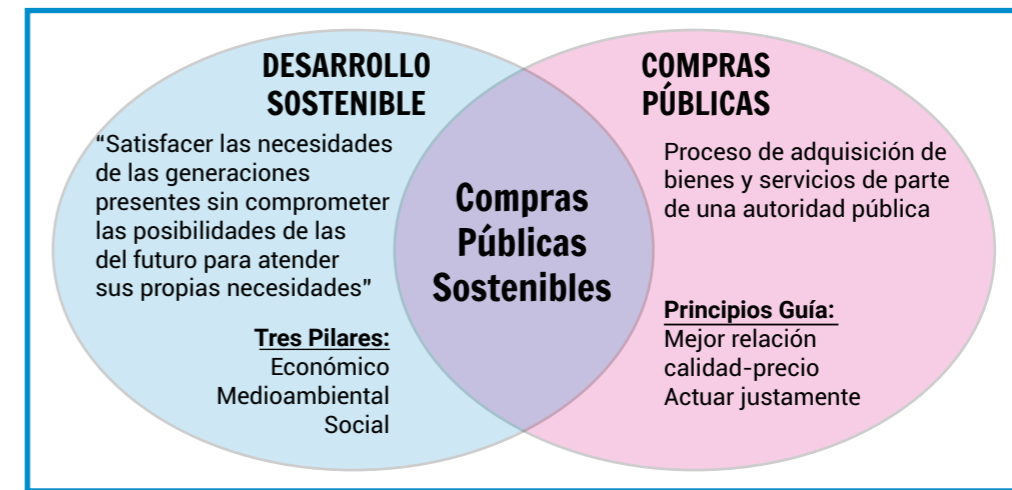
DESARROLLO SOSTENIBLE

“Satisfacer las necesidades de las generaciones presentes sin comprometer las posibilidades de las del futuro para atender sus propias necesidades”

Tres Pilares:
Económico
Medioambiental
Social

Compras Públicas Sostenibles

COMPRAS PÚBLICAS

Proceso de adquisición de bienes y servicios de parte de una autoridad pública

Principios Guía:
Mejor relación calidad-precio
Actuar justamente